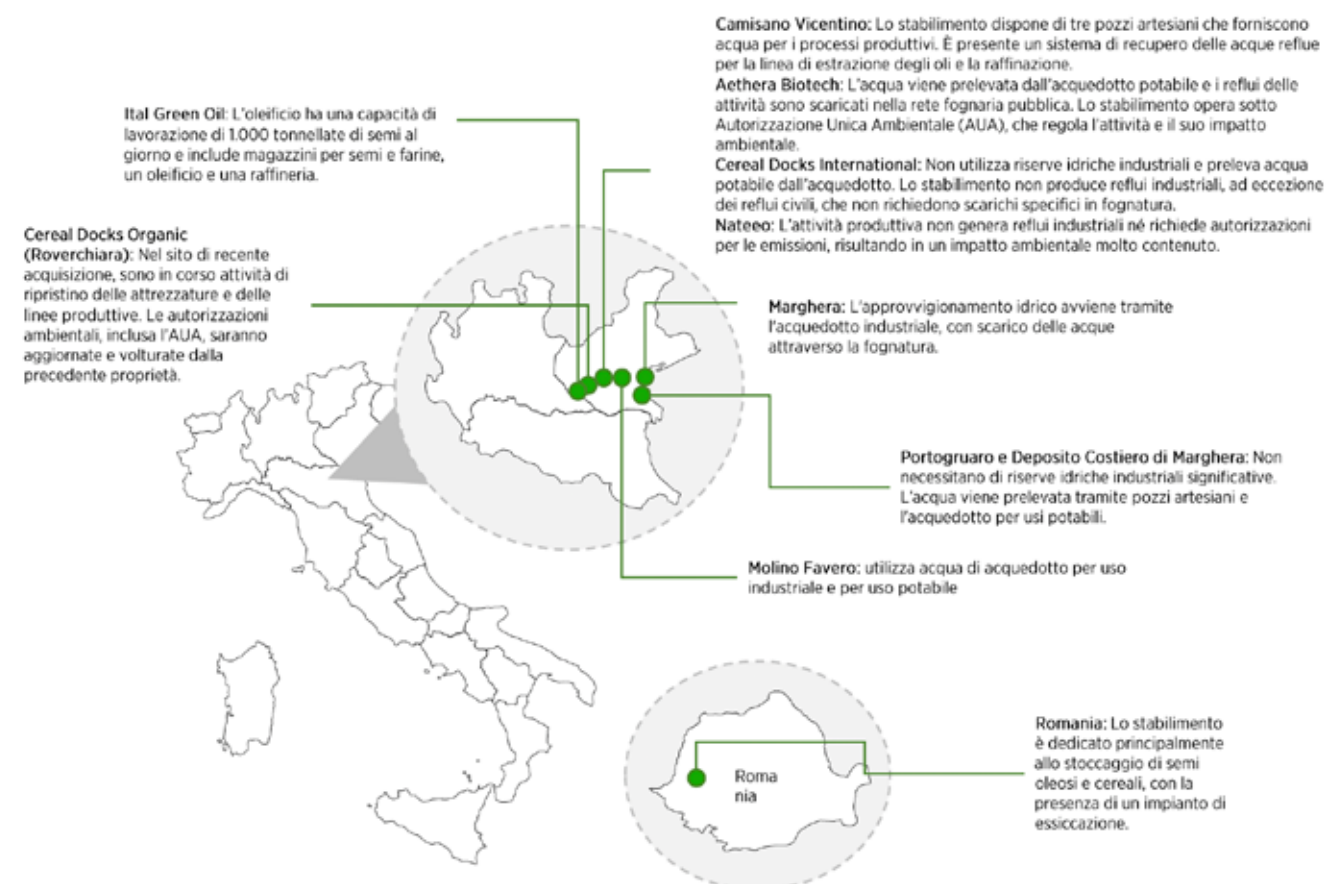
Camisano Vicentino: Lo stabilimento dispone di tre pozzi artesiani che forniscono acqua per i processi produttivi. È presente un sistema di recupero delle acque reflue per la linea di estrazione degli oli e la raffinazione.
Aethera Biotech: L'acqua viene prelevata dall'acquedotto potabile e i reflui delle attività sono scaricati nella rete fognaria pubblica. Lo stabilimento opera sotto Autorizzazione Unica Ambientale (AUA), che regola l'attività e il suo impatto ambientale.
Cereal Docks International: Non utilizza riserve idriche industriali e preleva acqua potabile dall'acquedotto. Lo stabilimento non produce reflui industriali, ad eccezione dei reflui civili, che non richiedono scarichi specifici in fognatura.
Nateeo: L'attività produttiva non genera reflui industriali né richiede autorizzazioni per le emissioni, risultando in un impatto ambientale molto contenuto.

Ital Green Oil: L'oleificio ha una capacità di lavorazione di 1.000 tonnellate di semi al giorno e include magazzini per semi e farine, un oleificio e una raffineria.

Cereal Docks Organic (Roverchiara): Nel sito di recente acquisizione, sono in corso attività di ripristino delle attrezzature e delle linee produttive. Le autorizzazioni ambientali, inclusa l'AUA, saranno aggiornate e volturate dalla precedente proprietà.

Marghera: L'approvvigionamento idrico avviene tramite l'acquedotto industriale, con scarico delle acque attraverso la fognatura.

Portogruaro e Deposito Costiero di Marghera: Non necessitano di riserve idriche industriali significative. L'acqua viene prelevata tramite pozzi artesiani e l'acquedotto per usi potabili.

Molino Favero: utilizza acqua di acquedotto per uso industriale e per uso potabile

Roma nia

Romania: Lo stabilimento è dedicato principalmente allo stoccaggio di semi oleosi e cereali, con la presenza di un impianto di essiccazione.